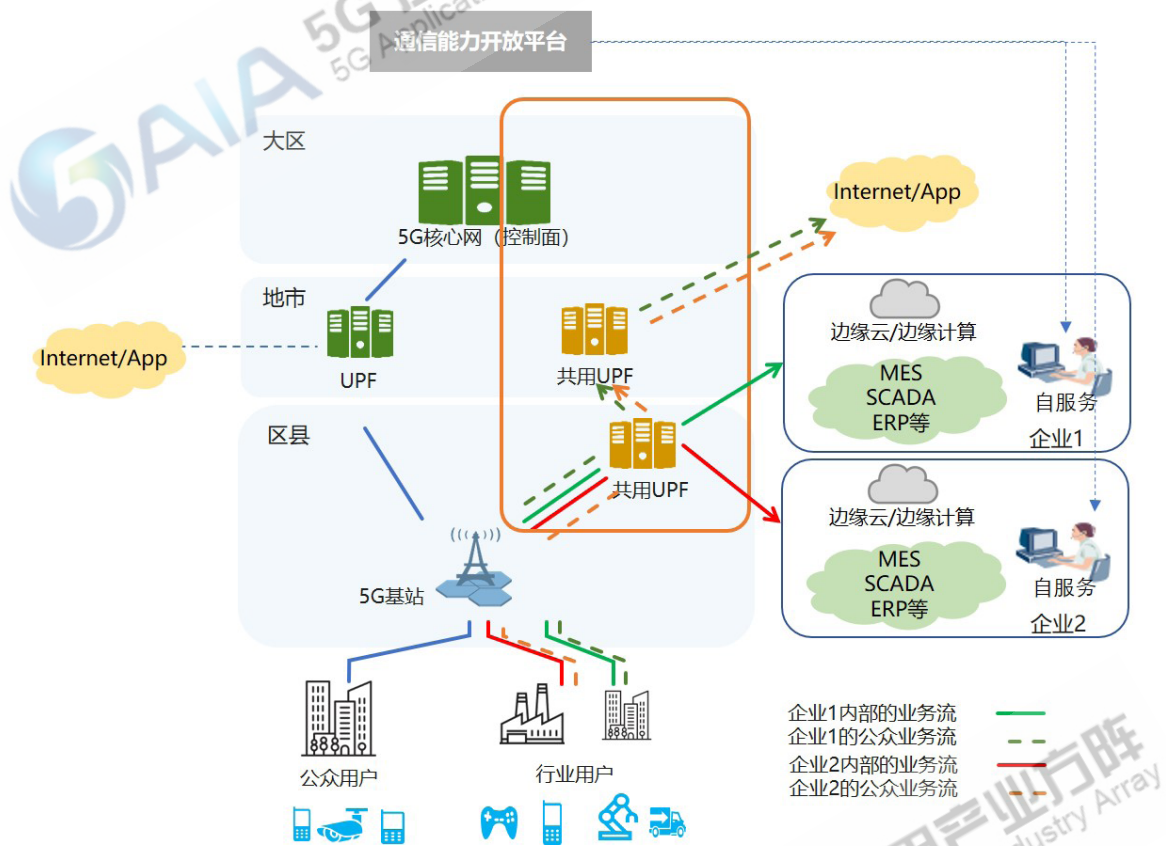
5GAIA
5G Applicat

通信能力开放平台

大区

5G核心网（控制面）

地市

UPF

共用UPF

Internet/App

Internet/App

区县

共用UPF

5G基站

边缘云/边缘计算

MES
SCADA
ERP等

自服务

企业1

边缘云/边缘计算

MES
SCADA
ERP等

自服务

企业2

公众用户

行业用户

企业1内部的业务流
企业1的公众业务流
企业2内部的业务流
企业2的公众业务流

产业方阵
Industry Array